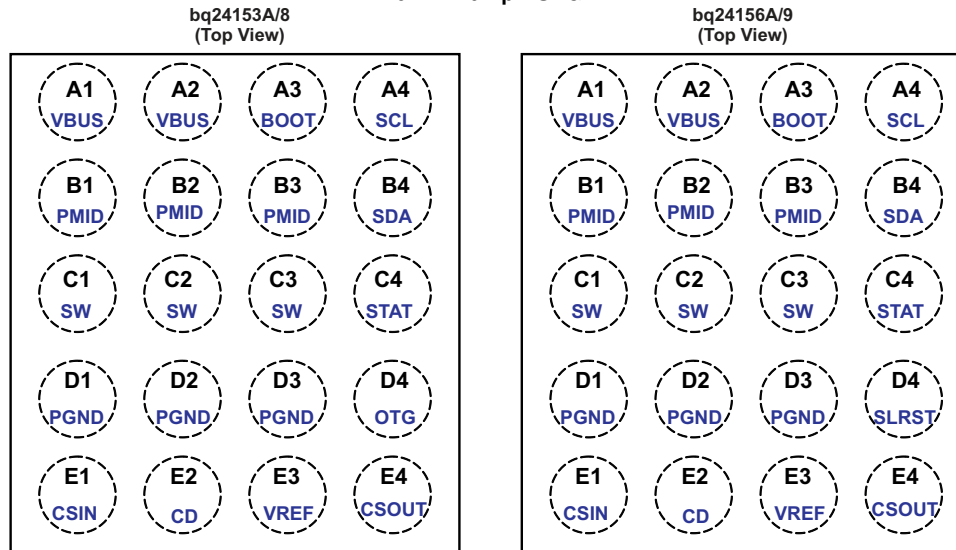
bq24153A/8
(Top View)

A1
VBUS

A2
VBUS

A3
BOOT

A4
SCL

B1
PMID

B2
PMID

B3
PMID

B4
SDA

C1
SW

C2
SW

C3
SW

C4
STAT

D1
PGND

D2
PGND

D3
PGND

D4
OTG

E1
CSIN

E2
CD

E3
VREF

E4
CSOUT

bq24156A/9
(Top View)

A1
VBUS

A2
VBUS

A3
BOOT

A4
SCL

B1
PMID

B2
PMID

B3
PMID

B4
SDA

C1
SW

C2
SW

C3
SW

C4
STAT

D1
PGND

D2
PGND

D3
PGND

D4
SLRST

E1
CSIN

E2
CD

E3
VREF

E4
CSOUT